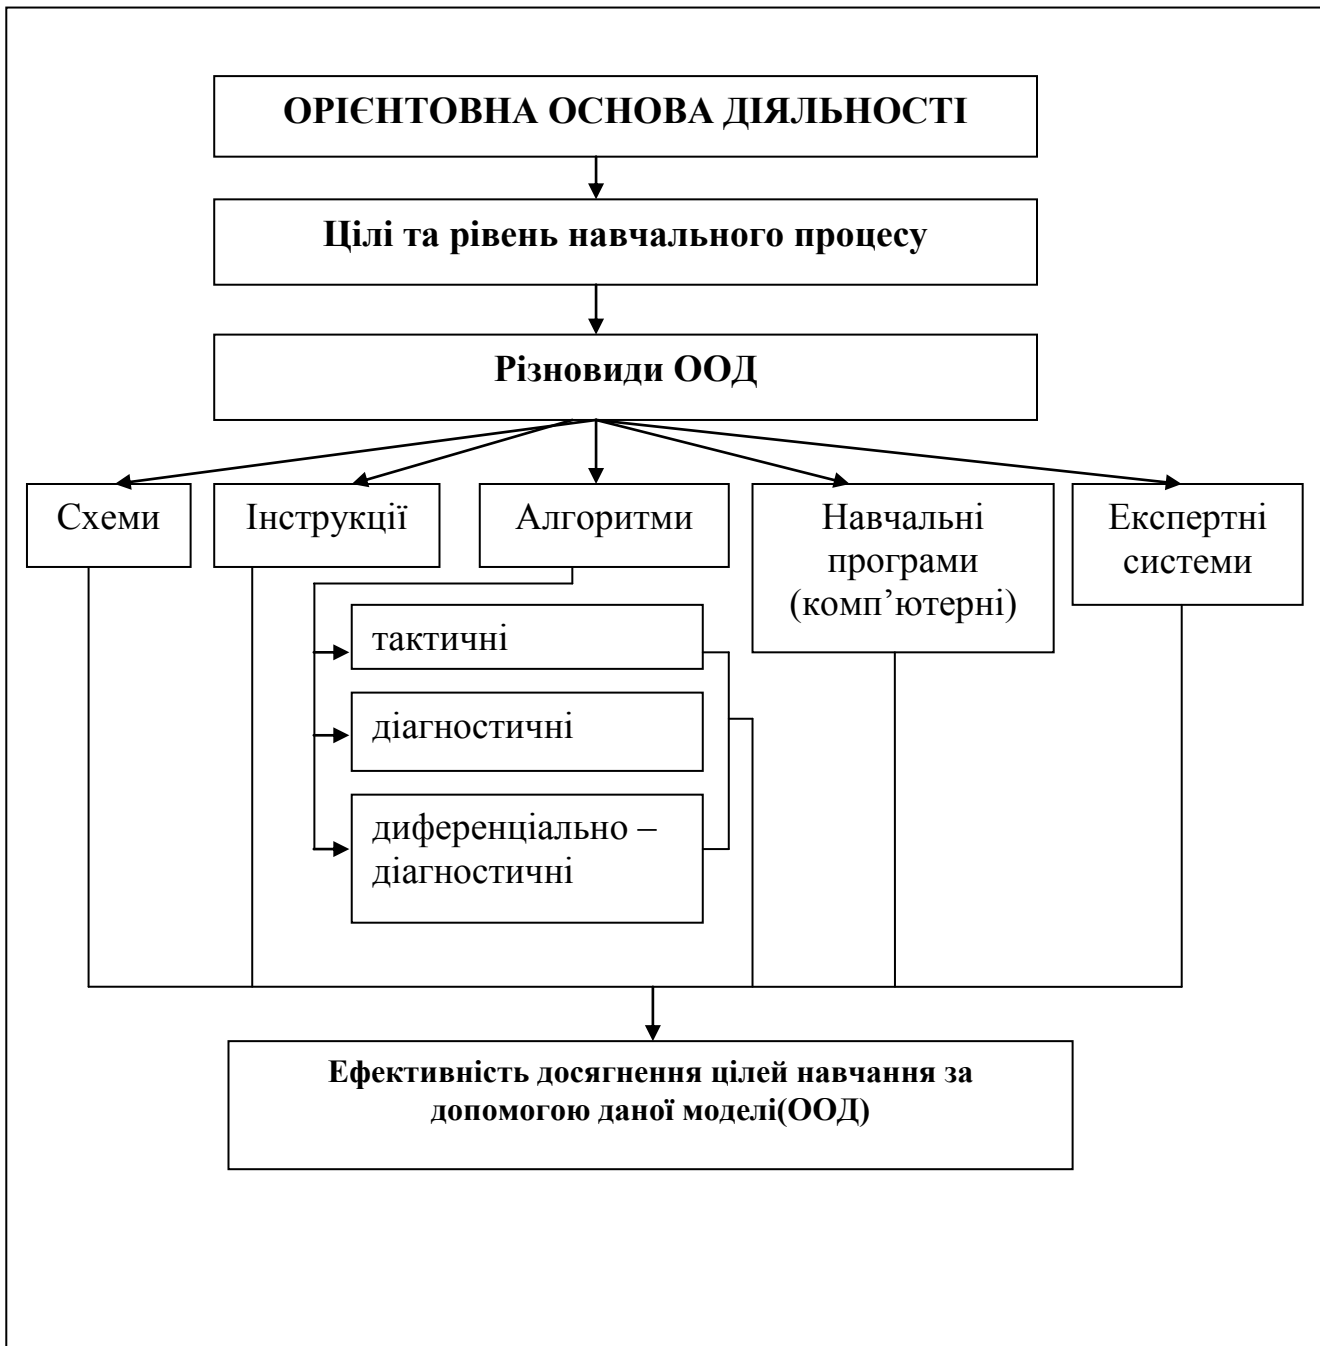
ОРІЄНТОВНА ОСНОВА ДІЯЛЬНОСТІ

Цілі та рівень навчального процесу

Різновиди ООД

Схеми

Інструкції

Алгоритми

тактичні

діагностичні

диференціально – діагностичні

Навчальні програми (комп'ютерні)

Експертні системи

Ефективність досягнення цілей навчання за допомогою даної моделі(ООД)